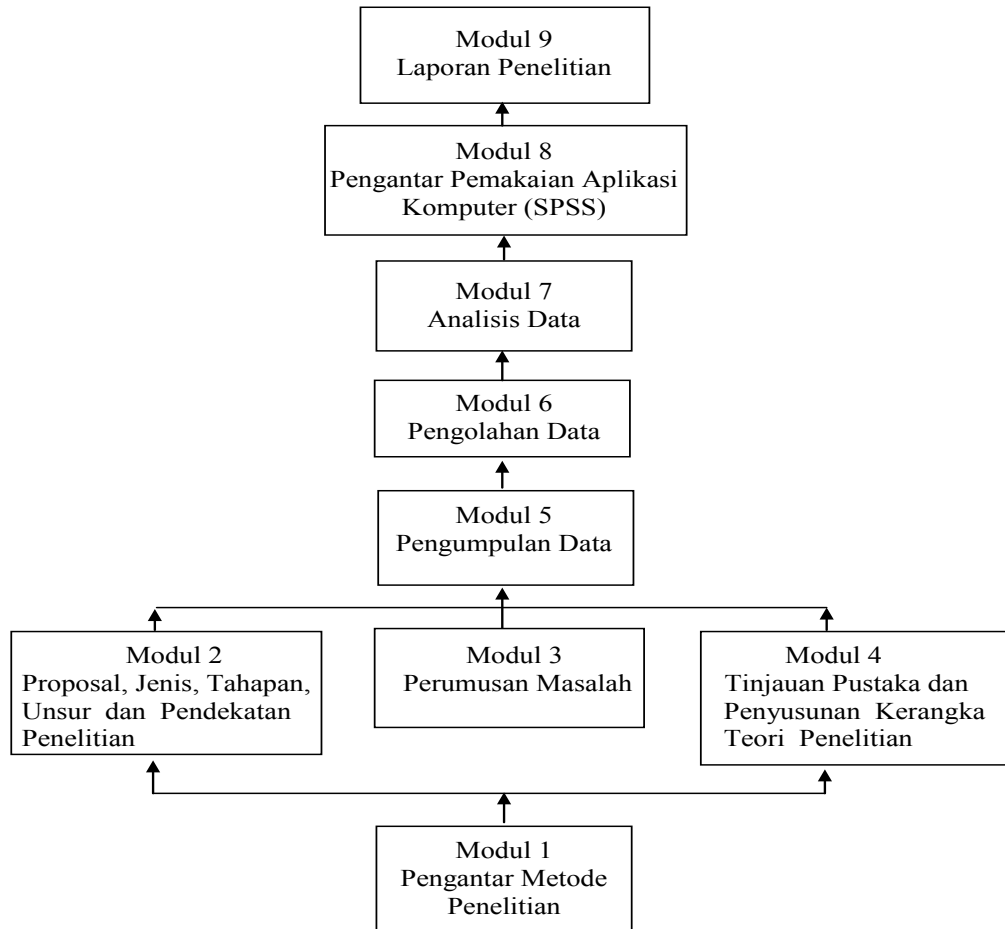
Modul 9
Laporan Penelitian

Modul 8
Pengantar Pemakaian Aplikasi Komputer (SPSS)

Modul 7
Analisis Data

Modul 6
Pengolahan Data

Modul 5
Pengumpulan Data

Modul 2
Proposal, Jenis, Tahapan, Unsur dan Pendekatan Penelitian

Modul 3
Perumusan Masalah

Modul 4
Tinjauan Pustaka dan Penyusunan Kerangka Teori Penelitian

Modul 1
Pengantar Metode Penelitian